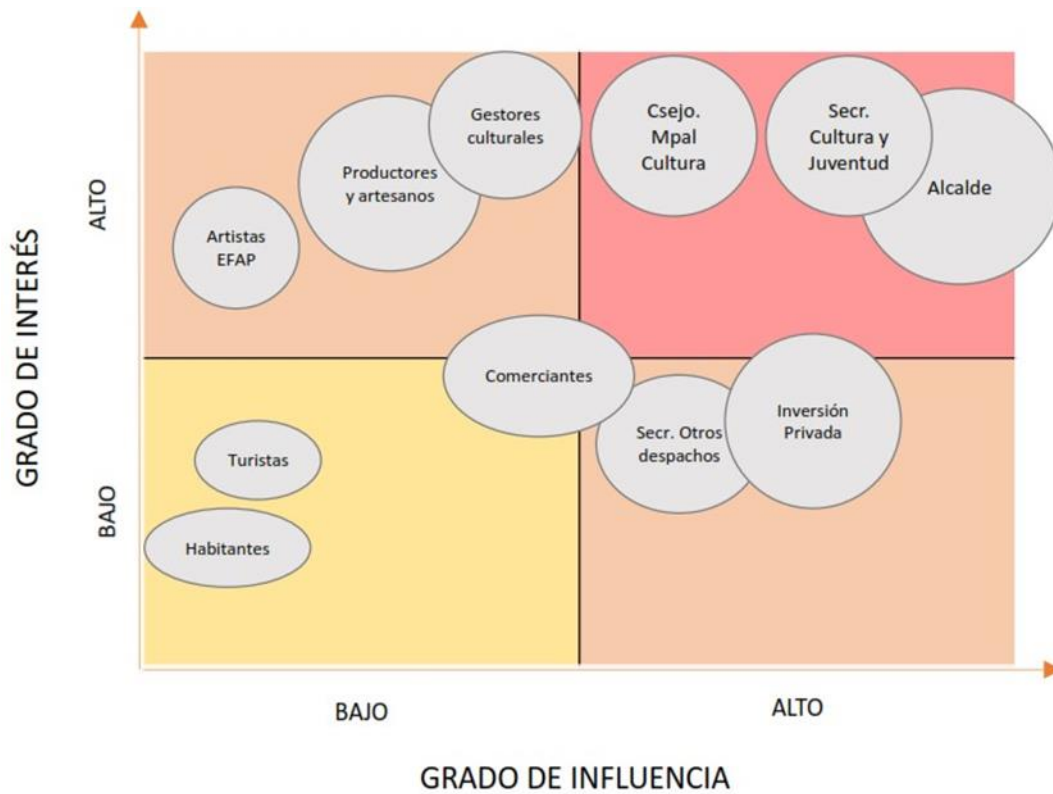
GRADO DE INTERÉS

ALTO

BAJO

Artistas EFAP

Productores y artesanos

Gestores culturales

Csejo. Mpal Cultura

Secr. Cultura y Juventud

Alcalde

Comerciantes

Turistas

Habitantes

Secr. Otros despachos

Inversión Privada

BAJO

ALTO

GRADO DE INFLUENCIA